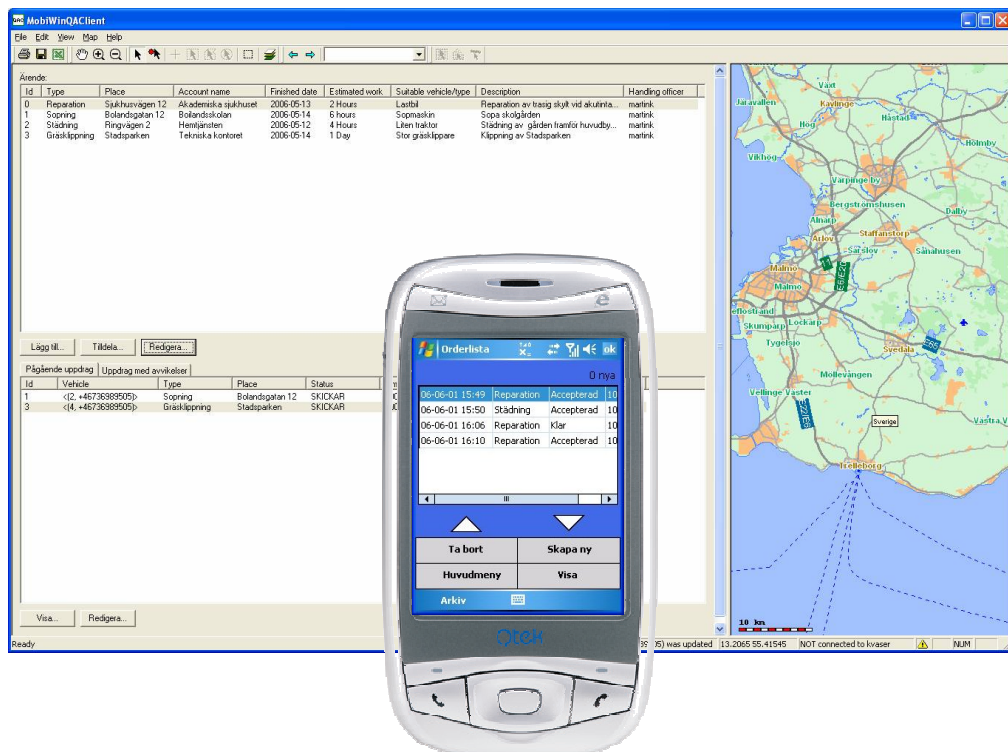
MobiWinQAClient

File Edit View Map Help

Ärende:

| Id | Type | Place | Account name | Finished date | Estimated work | Suitable vehicle/type | Description | Handling officer |
|---|---|---|---|---|---|---|---|---|
| 0 | Reparation | Sjukhusvägen 12 | Akademiska sjukhuset | 2006-05-13 | 2 Hours | Lastbil | Reparation av trasig skylt vid akutinta... | martink |
| 1 | Sopning | Bolandsgatan 12 | Bolandsskolan | 2006-05-14 | 6 hours | Sopmaskin | Sopa skolgården | martink |
| 2 | Städning | Ringvägen 2 | Hemtjänsten | 2006-05-12 | 4 Hours | Liten traktor | Städning av gården framför huvudby... | martink |
| 3 | Gräsklippning | Stadsparken | Tekniska kontoret | 2006-05-14 | 1 Day | Stor gräsklippare | Klippning av Stadsparken | martink |

Lägg till... Tilldela... Redigera...

Pågående uppdrag | Uppdrag med avvikelser

| Id | Vehicle | Type | Place | Status |
|---|---|---|---|---|
| 1 | <|2, +46736989505|> | Sopning | Bolandsgatan 12 | SKICKAR |
| 3 | <|4, +46736989505|> | Gräsklippning | Stadsparken | SKICKAR |

Visa... Redigera...

Ready

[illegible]5) was updated 13.2065 55.41545 NOT connected to kvaser NUM

Växt Kävlinge Järavallen Håstad Hög Hölmby Vikhög Värpinge by Bergströmshusen Dalby Alnarp Staffanstorp Arlöv Särslöv Sånahusen Malmö Malmo eflöstand Skumparp Lockarp Svedala Tygelsjö Mölleväng Vellinge Väster Sverige Trelleborg Västra V 10 km

Orderlista ok

0 nya

| | | | |
|---|---|---|---|
| 06-06-01 15:49 | Reparation | Accepterad | 10 |
| 06-06-01 15:50 | Städning | Accepterad | 10 |
| 06-06-01 16:06 | Reparation | Klar | 10 |
| 06-06-01 16:10 | Reparation | Accepterad | 10 |

Ta bort Skapa ny
Huvudmeny Visa

Arkiv

Qtek